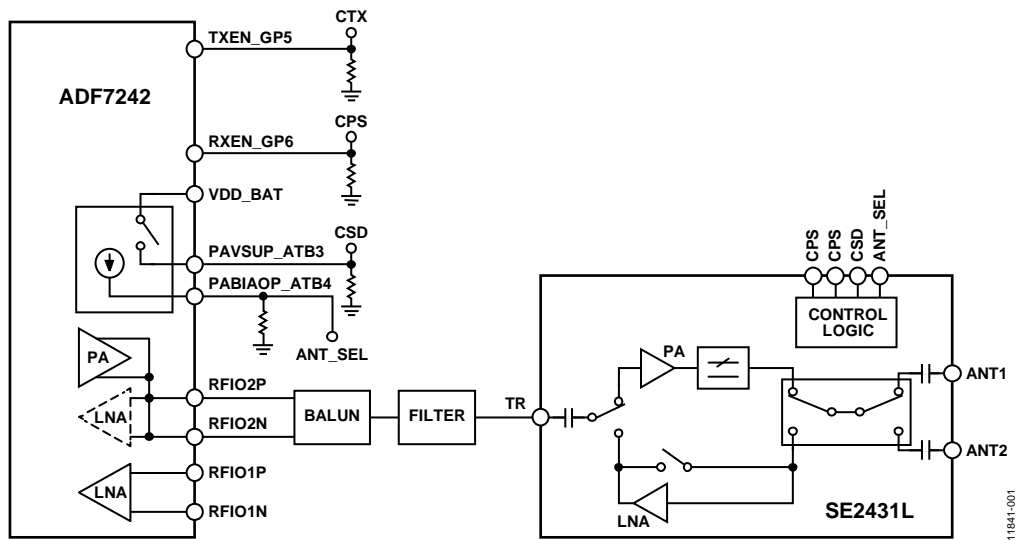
ADF7242

TXEN_GP5
CTX
RXEN_GP6
CPS
VDD_BAT
PAVSUP_ATB3
CSD
PABIAOP_ATB4
ANT_SEL
PA
LNA
RFIO2P
RFIO2N
RFIO1P
RFIO1N
LNA
BALUN
FILTER
TR

CPS
CPS
CSD
ANT_SEL
CONTROL LOGIC
PA
ANT1
ANT2
LNA
SE2431L

11841-001